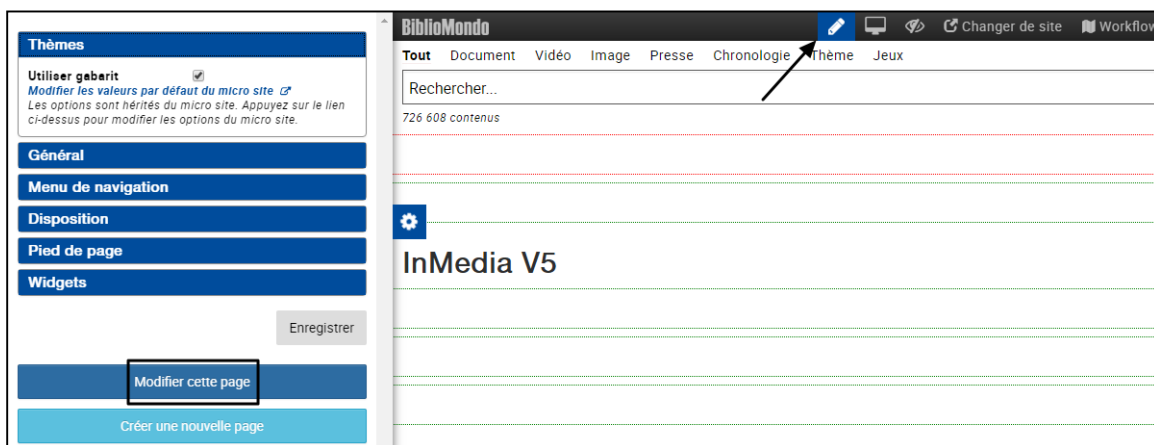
Thèmes

Utiliser gabarit
Modifier les valeurs par défaut du micro site
Les options sont hérités du micro site. Appuyez sur le lien ci-dessus pour modifier les options du micro site.

Général
Menu de navigation
Disposition
Pied de page
Widgets

Enregistrer

Modifier cette page

Créer une nouvelle page

BiblioMondo

Changer de site
Workflow

Tout Document Vidéo Image Presse Chronologie Thème Jeux

Rechercher...

726 608 contenus

InMedia V5